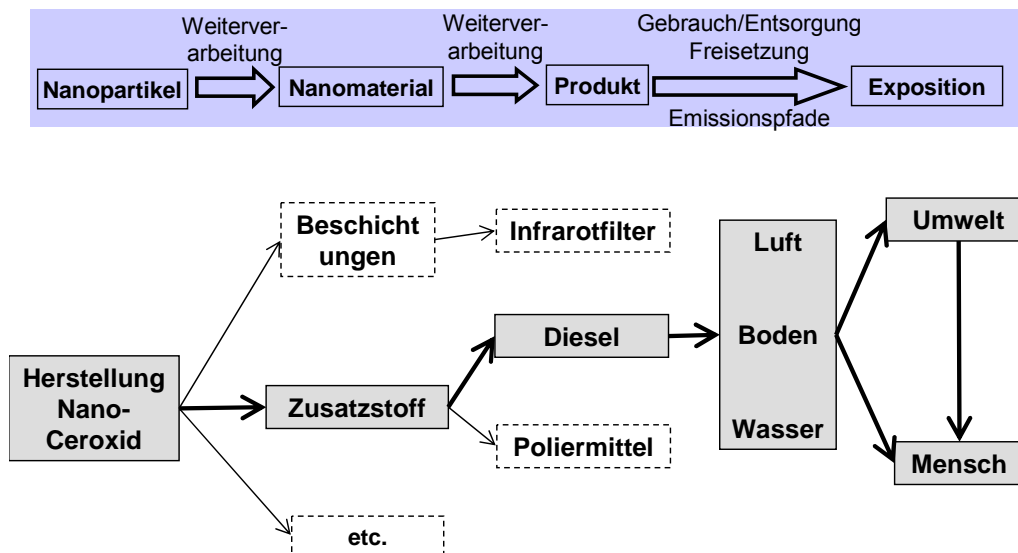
Nanopartikel

Weiterverarbeitung

Nanomaterial

Weiterverarbeitung

Produkt

Gebrauch/Entsorgung
Freisetzung

Emissionspfade

Exposition

Herstellung Nano-Ceroxid

Beschicht ungen

Infrarotfilter

Zusatzstoff

Diesel

Poliermittel

etc.

Luft

Boden

Wasser

Umwelt

Mensch